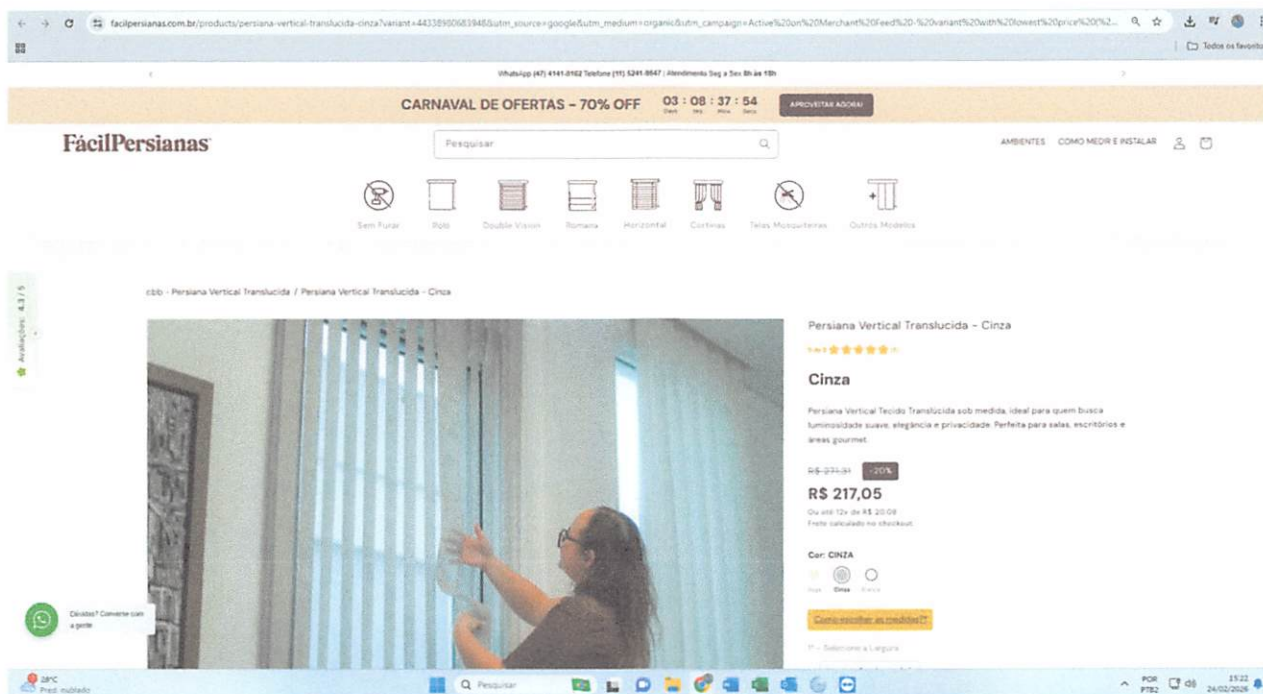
facilpersianas.com.br/products/persiana-vertical-translucida-cinza?variant=44338900683948&utm_source=google&utm_medium=organic&utm_campaign=Active%20on%20Merchant%20Feed%20-%20variant%20with%20lowest%20price%20(%2...

Todos os favoritos

WhatsApp (47) 4141-0102 Telefone (11) 5241-9847 | Atendimento Seg a Sex 8h às 18h

CARNAVAL DE OFERTAS - 70% OFF 03 : 08 : 37 : 54 Dias Hrs Mins Secs APROVEITAR AGORA!

FácilPersianas

Pesquisar

AMBIENTES COMO MEDIR E INSTALAR

Sem Furar Rolô Double Vision Romana Horizontal Cortinas Telas Mosquiteiras Outros Modelos

Avaliações 4.3 / 5

cbb - Persiana Vertical Translucida / Persiana Vertical Translucida - Cinza

Persiana Vertical Translucida - Cinza

Cinza

Persiana Vertical Tecido Translúcida sob medida, ideal para quem busca luminosidade suave, elegância e privacidade. Perfeita para salas, escritórios e áreas gourmet.

R$ 271,31 -20%

R$ 217,05

Ou até 12x de R$ 20,08

Frete calculado no checkout

Cor: CINZA

Bege Cinza Branco

Como escolher as medidas?

1º - Selecione a Largura

Dúvidas? Converse com a gente

28°C Pred. nublado

Pesquisar

POR PTB2 15:22 24/02/2026